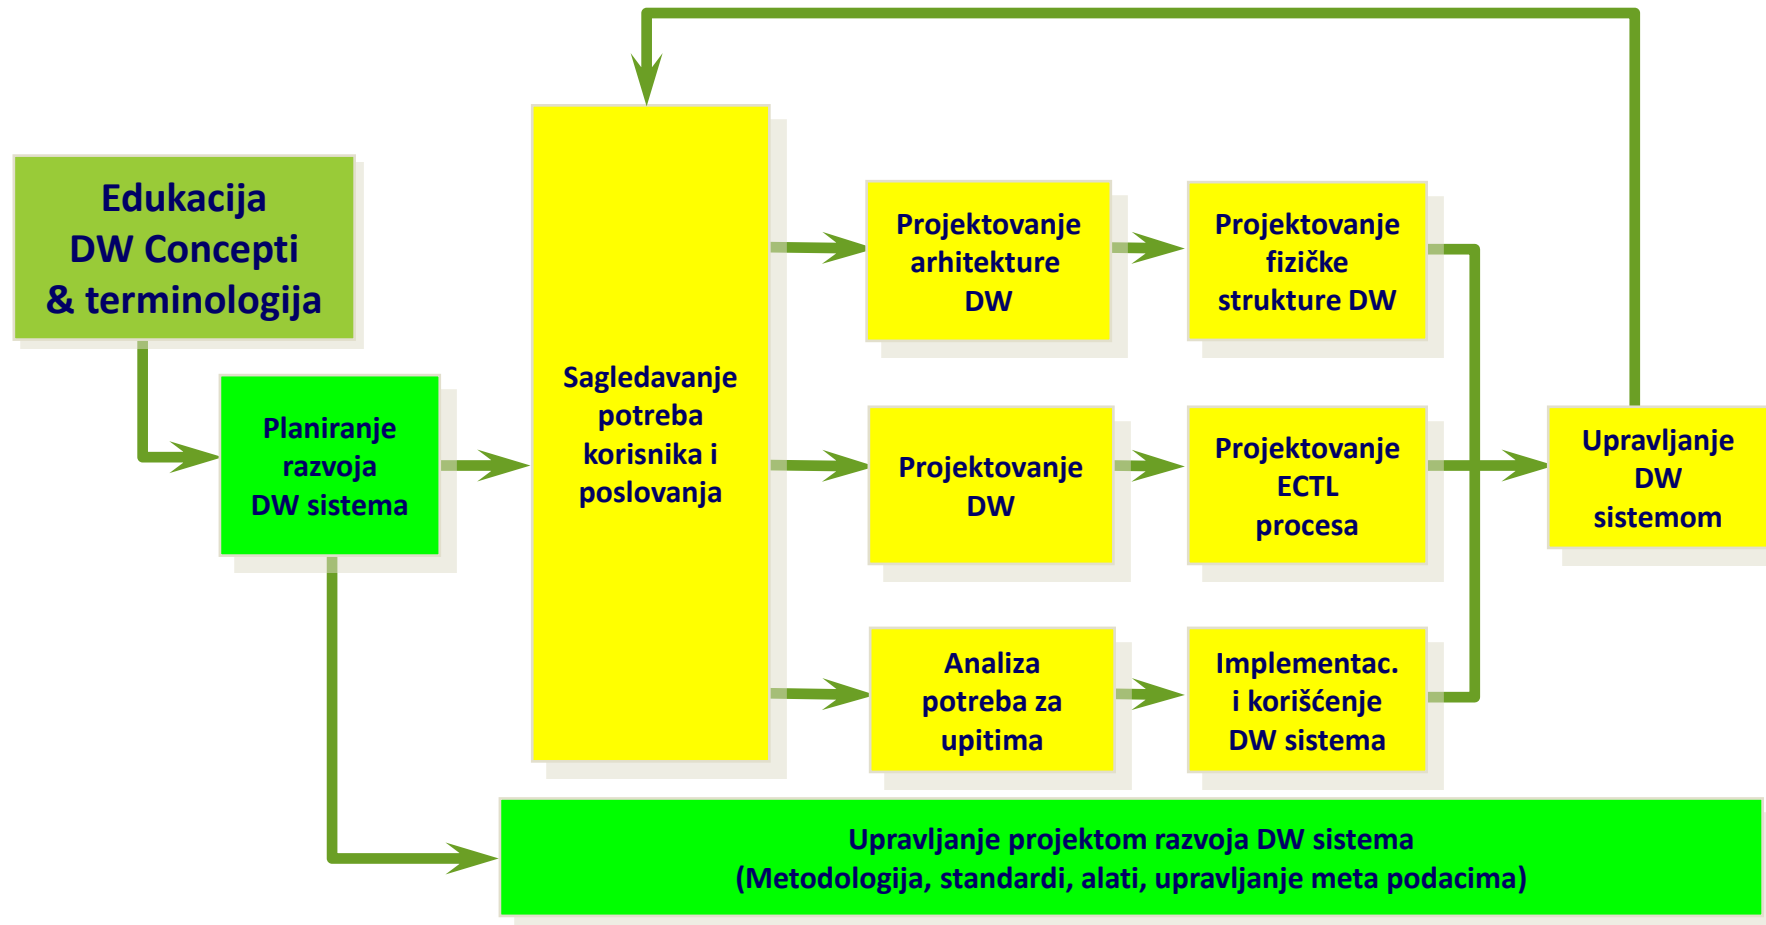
Edukacija
DW Concepti
& terminologija

Planiranje
razvoja
DW sistema

Sagledavanje
potreba
korisnika i
poslovanja

Projektovanje
arhitekture
DW

Projektovanje
fizičke
strukture DW

Projektovanje
DW

Projektovanje
ECTL
procesa

Analiza
potreba za
upitima

Implementac.
i korišćenje
DW sistema

Upravljanje
DW
sistemom

Upravljanje projektom razvoja DW sistema
(Metodologija, standardi, alati, upravljanje meta podacima)